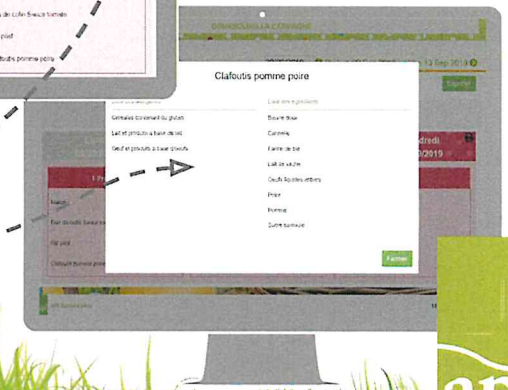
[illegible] de colin Sauce tomate

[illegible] pied

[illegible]foutis pomme poire

Clafoutis pomme poire

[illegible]

Céréales contenant du gluten

Lait et produits à base de lait

Oeuf et produits à base d'oeufs

Liste des ingrédients

Beurre doux

Cannelle

Farine de blé

Lait de vache

Oeufs liquides entiers

Poire

Pomme

Sucre semoule

Fermer

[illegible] 13 Sep 2019

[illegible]dredi

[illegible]9/2019